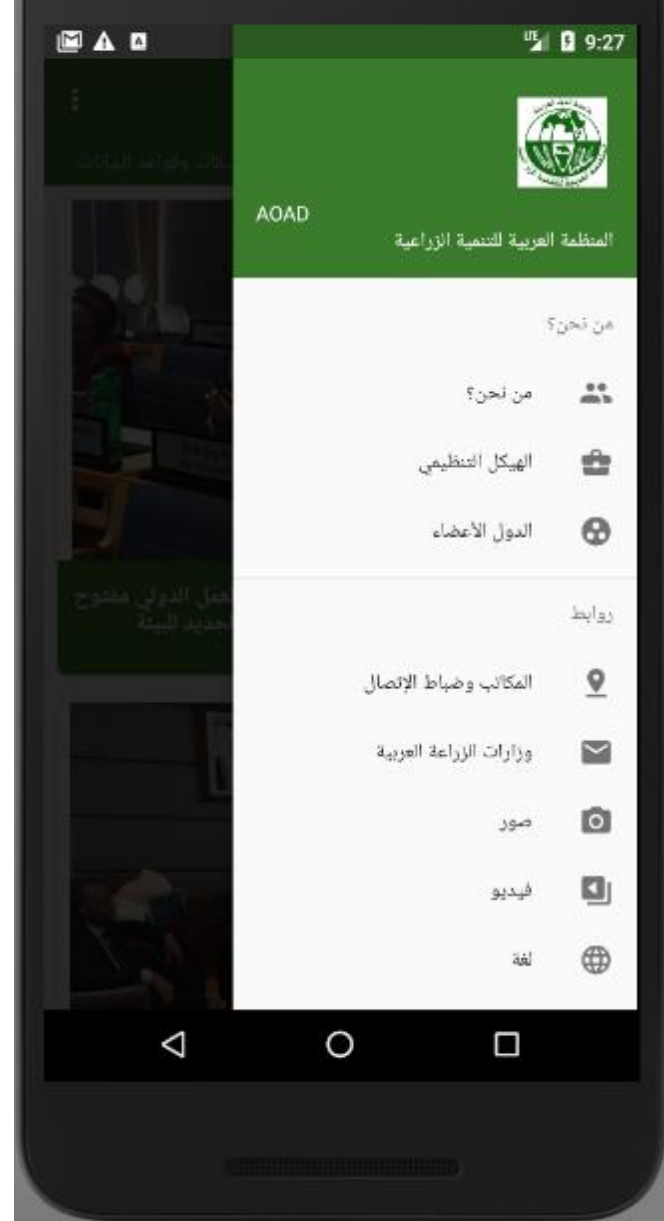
9:27

AOAD
المنظمة العربية للتنمية الزراعية

من نحن؟
من نحن؟
الهيكل التنظيمي
الدول الأعضاء

روابط
المكاتب وضباط الإتصال
وزارات الزراعة العربية
صور
فيديو
لغة

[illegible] وقواعد البيانات
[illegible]عمل الدولي مفتوح
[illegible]جديد البيئة